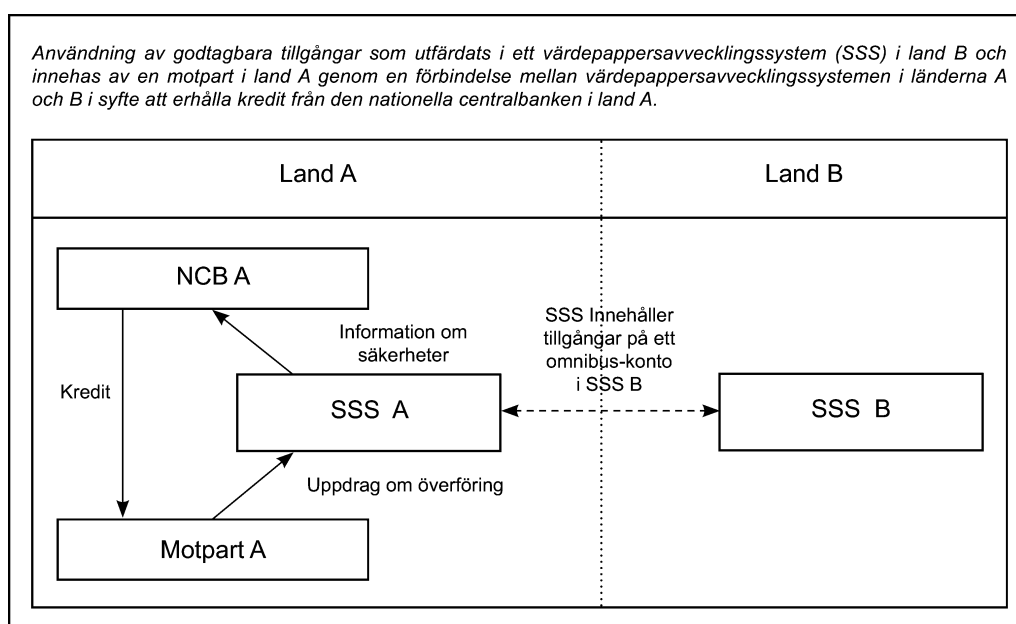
Användning av godtagbara tillgångar som utfärdats i ett värdepappersavvecklingssystem (SSS) i land B och innehas av en motpart i land A genom en förbindelse mellan värdepappersavvecklingssystemen i länderna A och B i syfte att erhålla kredit från den nationella centralbanken i land A.

Land A

Land B

NCB A

Information om säkerheter

SSS Innehåller tillgångar på ett omnibus-konto i SSS B

Kredit

SSS A

SSS B

Uppdrag om överföring

Motpart A